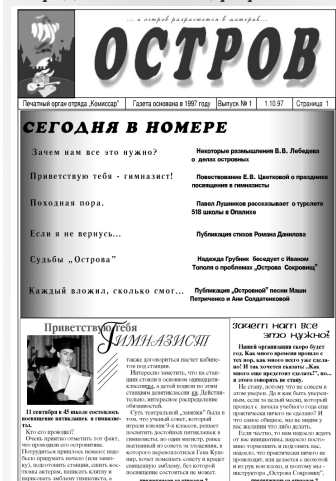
... и остров разростался в материк...

ОСТРОВ

| Печатный орган отряда „Комиссар" | Газета основана в 1997 году | Выпуск № 1 | 1.10.97 | Страница 1 |
|---|---|---|---|---|

СЕГОДНЯ В НОМЕРЕ

Зачем нам все это нужно? Некоторые размышления В.В. Лебедева о делах островных

Приветствую тебя - гимназист! Повествование Е.В. Цветковой о празднике посвящения в гимназисты

Походная пора. Павел Лушников рассказывает о турслете 518 школы в Опалихе

Если я не вернусь... Публикация стихов Романа Данилова

Судьбы „Острова" Надежда Грубник беседует с Иваном Тополя о проблемах „Острова Сокровищ"

Каждый вложил, сколько смог... Публикация „Островной" песни Маши Петриченко и Ане Солдатенковой

Приветствую тебя ГИМНАЗИСТ

11 сентября в 45 школе состоялось посвящение пятиклашек в гимназисты.

Кто его проводил?

Очень приятно отметить тот факт, что проводили его островитяне. Потрудиться пришлось немало: надо было придумать много (или мало-ну), подготовить станции, снять костюмы актеров, написать клятву и нарисовать эмблему гимназиста, а

также договориться насчет кабинетов под станции.

Интересно заметить, что на станциях стояли и осенние одиннадцатиклассники, а детей водили по этим станциям девятиклассники. Действительно, интересное распределение обязанностей.

Суть театральной „линейки" была в том, что учащийся совет, который играли ионики 9-й классов, решает, достоинты детей пятиклассника в гимназисты, но один мастер, ранее вывешивший из совета за мнение, которого перевоплотился Ежи Купчицкий, хочет помешать этому и просит совершенно умЕнЬшу, без которой посвящённые состояться не может.

Зачем нам все это нужно?

Нашей организации скоро будет год. Как много времени прошло с тех пор, как много всего сделано? И так хочется сказать „Как много еще предстоит сделать!", но... я этого говорить не стану.

Не стану, потому что не совсем в этом уверен. Да и мне быть уверенным, если за целый месяц, который прошел с начала учебного года еще практически ничего не сделано? И что самое обидное, мы не видим у вас желания что-либо делать.

Если честно, то нам надоело ждать от вас инициативы, надоело постоянно торопить и подгонять вас, надоело, что приходится мучиться поводу, как делаться с новостей и игрушек так плохо, и поэтому мы - инструкторы „Острова Сокровищ",